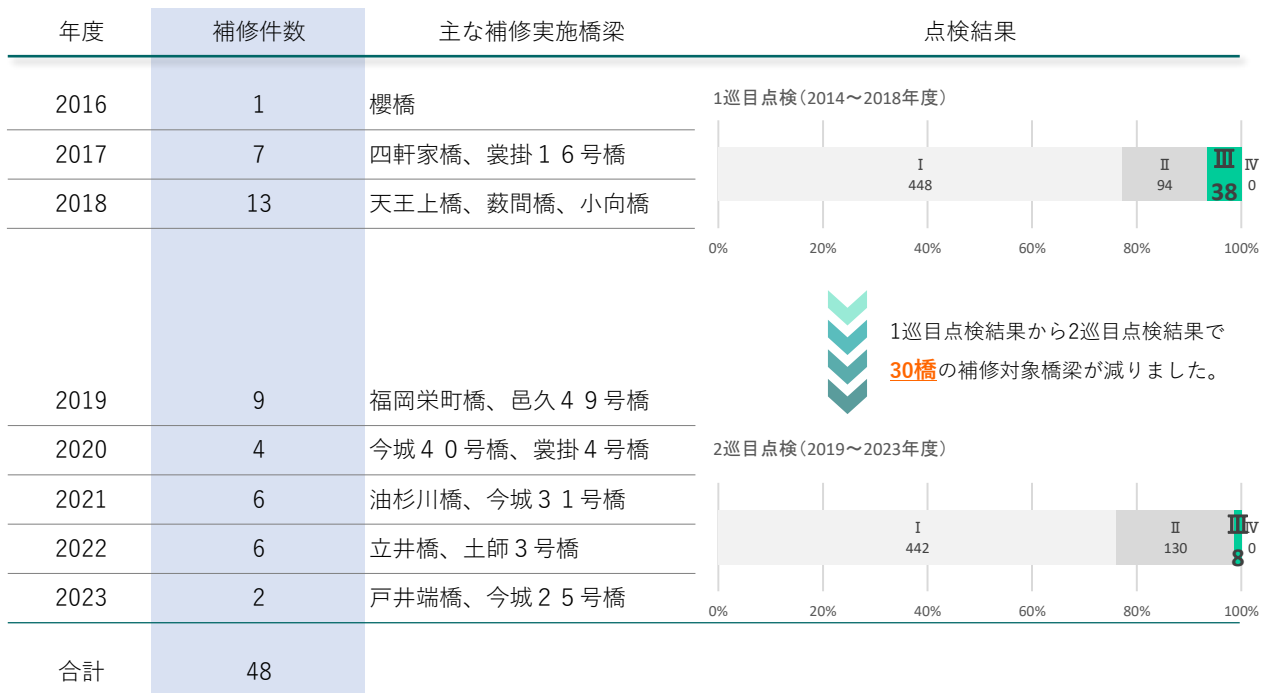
| 年度 | 補修件数 | 主な補修実施橋梁 |
|---|---|---|
| 2016 | 1 | 櫻橋 |
| 2017 | 7 | 四軒家橋、裳掛１６号橋 |
| 2018 | 13 | 天王上橋、薮間橋、小向橋 |
| 2019 | 9 | 福岡栄町橋、邑久４９号橋 |
| 2020 | 4 | 今城４０号橋、裳掛４号橋 |
| 2021 | 6 | 油杉川橋、今城３１号橋 |
| 2022 | 6 | 立井橋、土師３号橋 |
| 2023 | 2 | 戸井端橋、今城２５号橋 |
| 合計 | 48 | |

点検結果

1巡目点検（2014～2018年度）

Ⅰ 448
Ⅱ 94
Ⅲ 38
Ⅳ 0

0% 20% 40% 60% 80% 100%

1巡目点検結果から2巡目点検結果で30橋の補修対象橋梁が減りました。

2巡目点検（2019～2023年度）

Ⅰ 442
Ⅱ 130
Ⅲ 8
Ⅳ 0

0% 20% 40% 60% 80% 100%